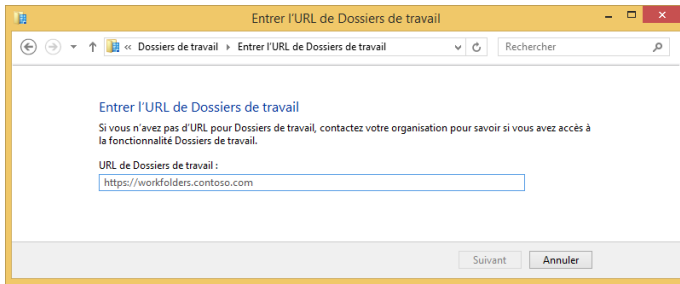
Entrer l'URL de Dossiers de travail

« Dossiers de travail ▸ Entrer l'URL de Dossiers de travail

Rechercher

Entrer l'URL de Dossiers de travail

Si vous n'avez pas d'URL pour Dossiers de travail, contactez votre organisation pour savoir si vous avez accès à la fonctionnalité Dossiers de travail.

URL de Dossiers de travail :

https://workfolders.contoso.com

Suivant

Annuler